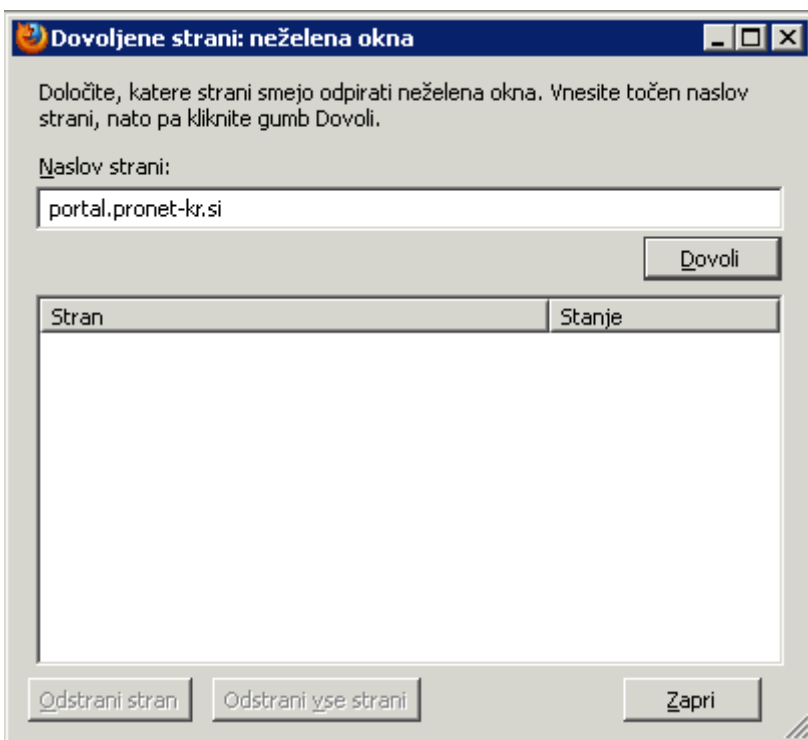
Dovoljene strani: neželena okna

Določite, katere strani smejo odpirati neželena okna. Vnesite točen naslov strani, nato pa kliknite gumb Dovoli.

Naslov strani:

portal.pronet-kr.si

Dovoli

| Stran | Stanje |
|---|---|

Odstrani stran

Odstrani vse strani

Zapri